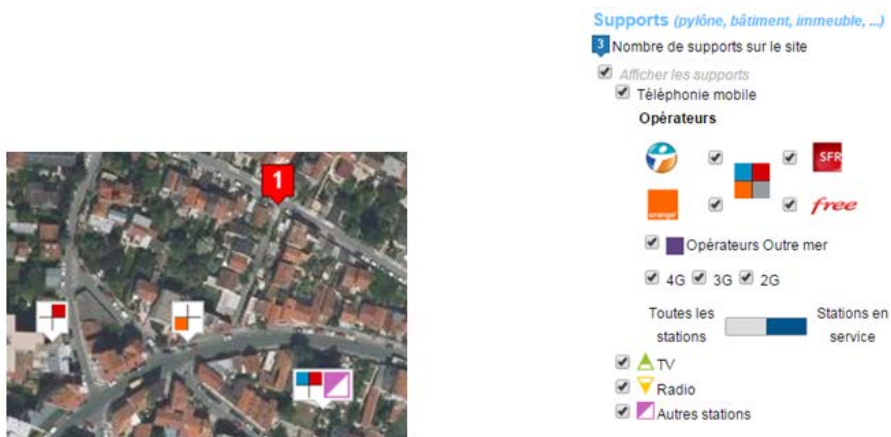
1

Supports (pylône, bâtiment, immeuble, ...)

3 Nombre de supports sur le site

Afficher les supports

Téléphonie mobile

Opérateurs

SFR

orange

free

Opérateurs Outre mer

4G 3G 2G

Toutes les stations

Stations en service

TV

Radio

Autres stations